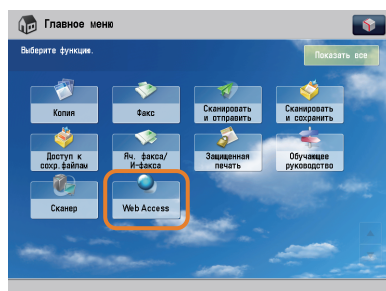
Главное меню

Выберите функцию.

Показать все

Копия

Факс

Сканировать и отправить

Сканировать и сохранить

Доступ к сохр. файлам

Яч. факса/ И-факса

Защищенная печать

Обучающее руководство

Сканер

Web Access